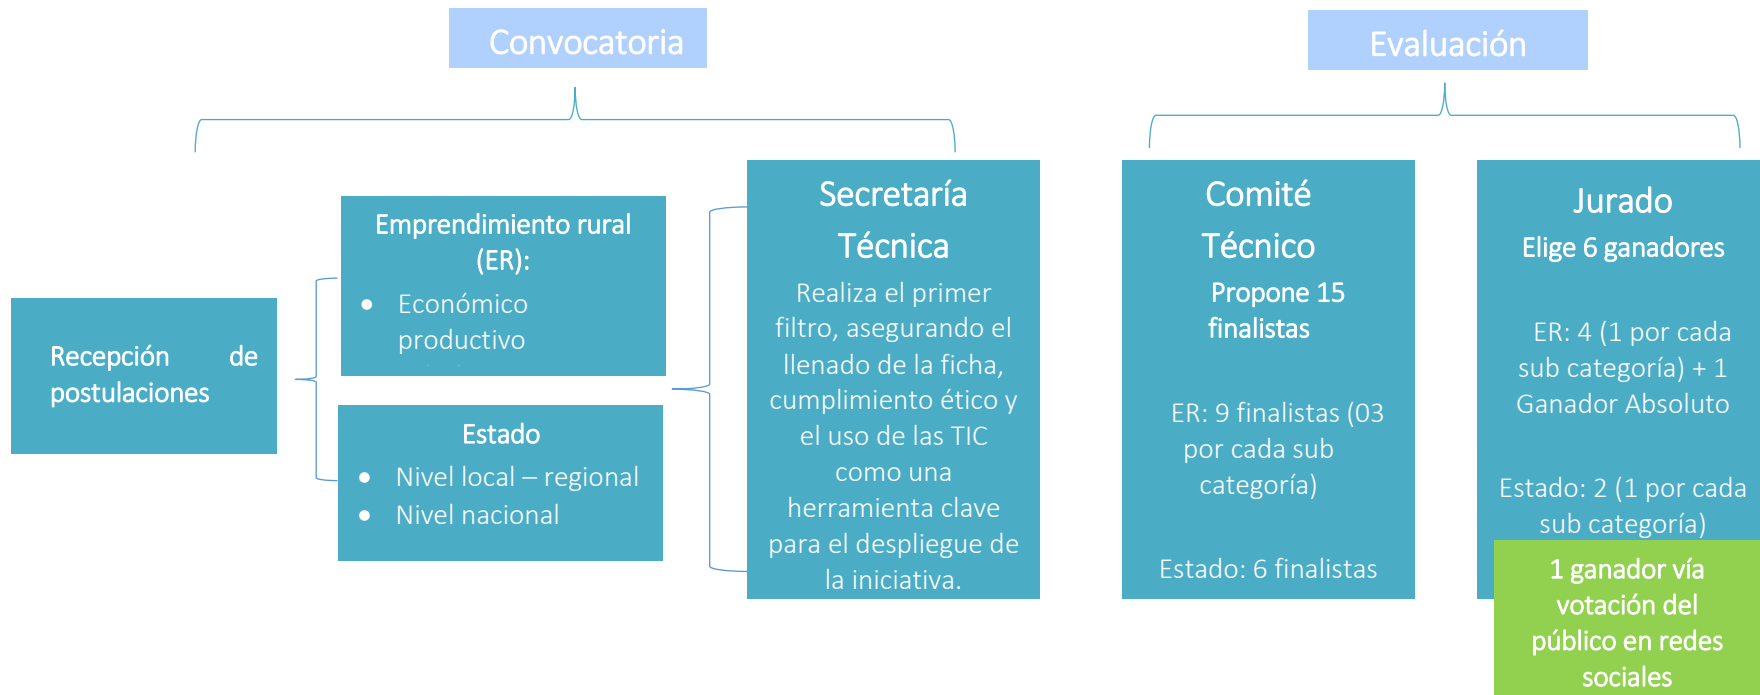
Convocatoria

Evaluación

Recepción de postulaciones

Emprendimiento rural (ER):
• Económico productivo

Estado
• Nivel local – regional
• Nivel nacional

Secretaría Técnica
Realiza el primer filtro, asegurando el llenado de la ficha, cumplimiento ético y el uso de las TIC como una herramienta clave para el despliegue de la iniciativa.

Comité Técnico
Propone 15 finalistas

ER: 9 finalistas (03 por cada sub categoría)

Estado: 6 finalistas

Jurado
Elige 6 ganadores

ER: 4 (1 por cada sub categoría) + 1 Ganador Absoluto

Estado: 2 (1 por cada sub categoría)

1 ganador vía votación del público en redes sociales